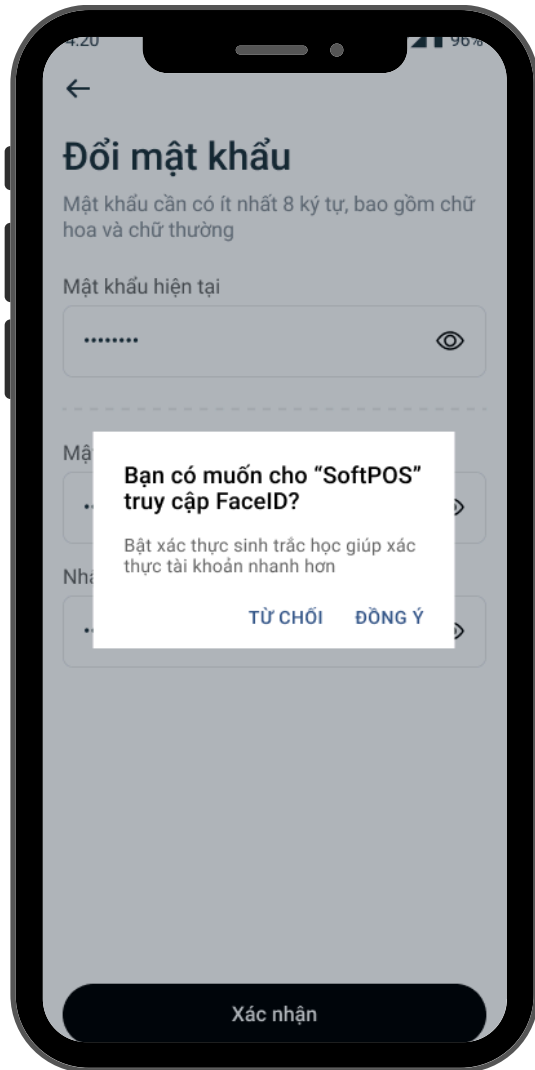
4:20

96%

←

Đổi mật khẩu

Mật khẩu cần có ít nhất 8 ký tự, bao gồm chữ hoa và chữ thường

Mật khẩu hiện tại

••••••••

Mậ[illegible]

Nhậ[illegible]

Bạn có muốn cho “SoftPOS” truy cập FaceID?

Bật xác thực sinh trắc học giúp xác thực tài khoản nhanh hơn

TỪ CHỐI

ĐỒNG Ý

Xác nhận